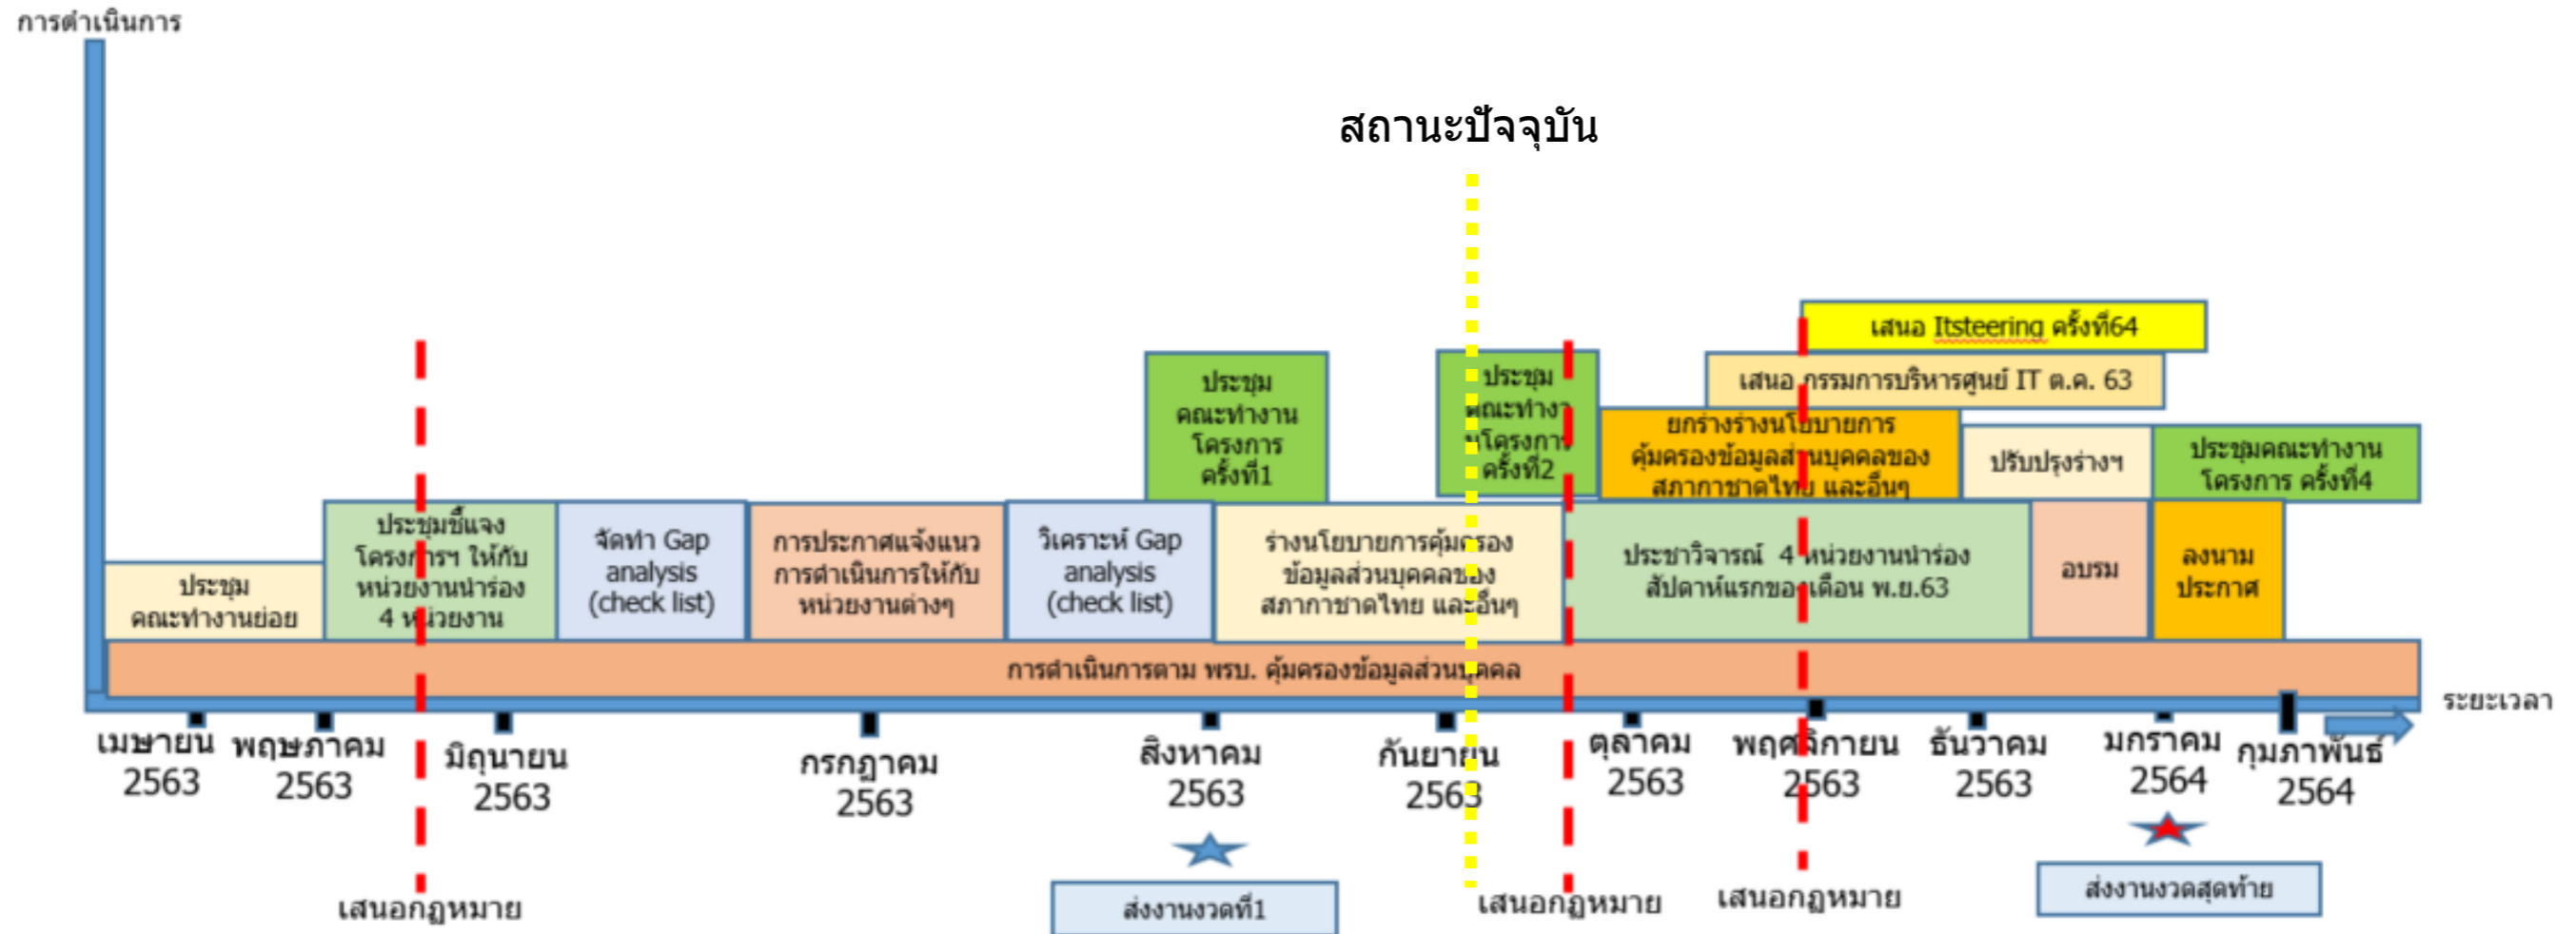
การดำเนินการ

สถานะปัจจุบัน

เสนอ Itsteering ครั้งที่64

เสนอ กรรมการบริหารศูนย์ IT ต.ค. 63

ประชุม คณะทำงาน โครงการ ครั้งที่1

ประชุม คณะทำงาน โครงการ ครั้งที่2

ยกร่างร่างนโยบายการคุ้มครองข้อมูลส่วนบุคคลของสภากาชาดไทย และอื่นๆ

ปรับปรุงร่างฯ

ประชุมคณะทำงาน โครงการ ครั้งที่4

ประชุม คณะทำงานย่อย

ประชุมชี้แจง โครงการฯ ให้กับ หน่วยงานนำร่อง 4 หน่วยงาน

จัดทำ Gap analysis (check list)

การประกาศแจ้งแนวการดำเนินการให้กับหน่วยงานต่างๆ

วิเคราะห์ Gap analysis (check list)

ร่างนโยบายการคุ้มครองข้อมูลส่วนบุคคลของสภากาชาดไทย และอื่นๆ

ประชาวิจารณ์ 4 หน่วยงานนำร่อง สัปดาห์แรกของเดือน พ.ย.63

อบรม

ลงนาม ประกาศ

การดำเนินการตาม พรบ. คุ้มครองข้อมูลส่วนบุคคล

ระยะเวลา

เมษายน 2563 พฤษภาคม 2563 มิถุนายน 2563 กรกฎาคม 2563 สิงหาคม 2563 กันยายน 2563 ตุลาคม 2563 พฤศจิกายน 2563 ธันวาคม 2563 มกราคม 2564 กุมภาพันธ์ 2564

เสนอกฎหมาย

ส่งงานงวดที่1

เสนอกฎหมาย

เสนอกฎหมาย

ส่งงานงวดสุดท้าย